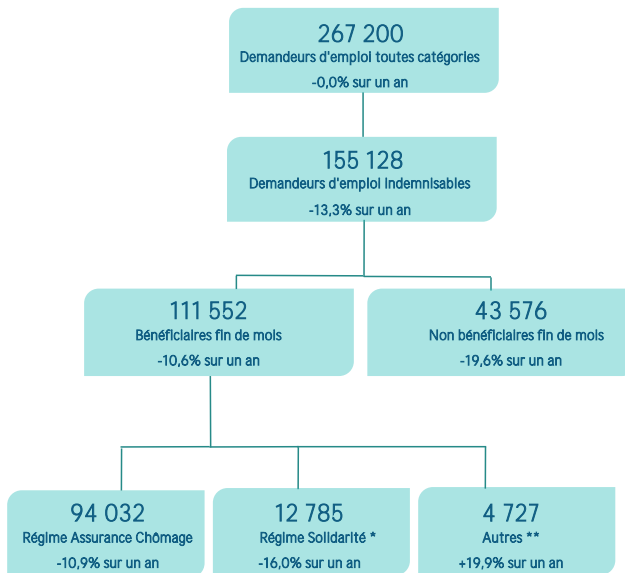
267 200
Demandeurs d'emploi toutes catégories
-0,0% sur un an

155 128
Demandeurs d'emploi indemnisables
-13,3% sur un an

111 552
Bénéficiaires fin de mois
-10,6% sur un an

43 576
Non bénéficiaires fin de mois
-19,6% sur un an

94 032
Régime Assurance Chômage
-10,9% sur un an

12 785
Régime Solidarité *
-16,0% sur un an

4 727
Autres **
+19,9% sur un an